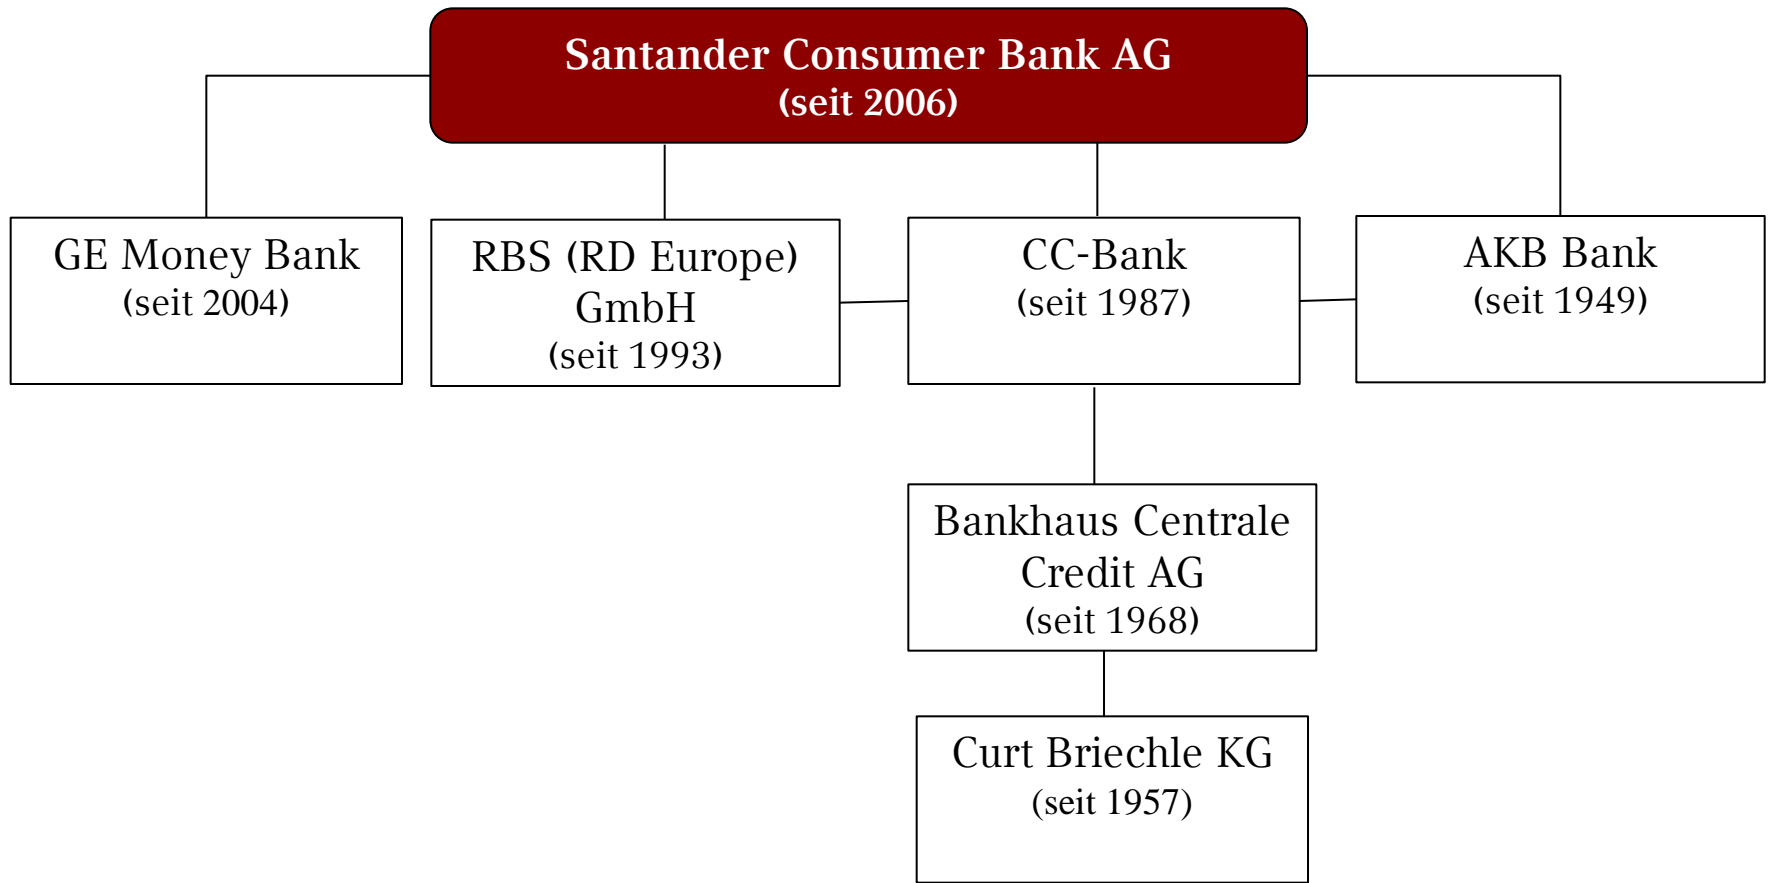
Santander Consumer Bank AG
(seit 2006)

GE Money Bank
(seit 2004)

RBS (RD Europe) GmbH
(seit 1993)

CC-Bank
(seit 1987)

AKB Bank
(seit 1949)

Bankhaus Centrale Credit AG
(seit 1968)

Curt Briechle KG
(seit 1957)